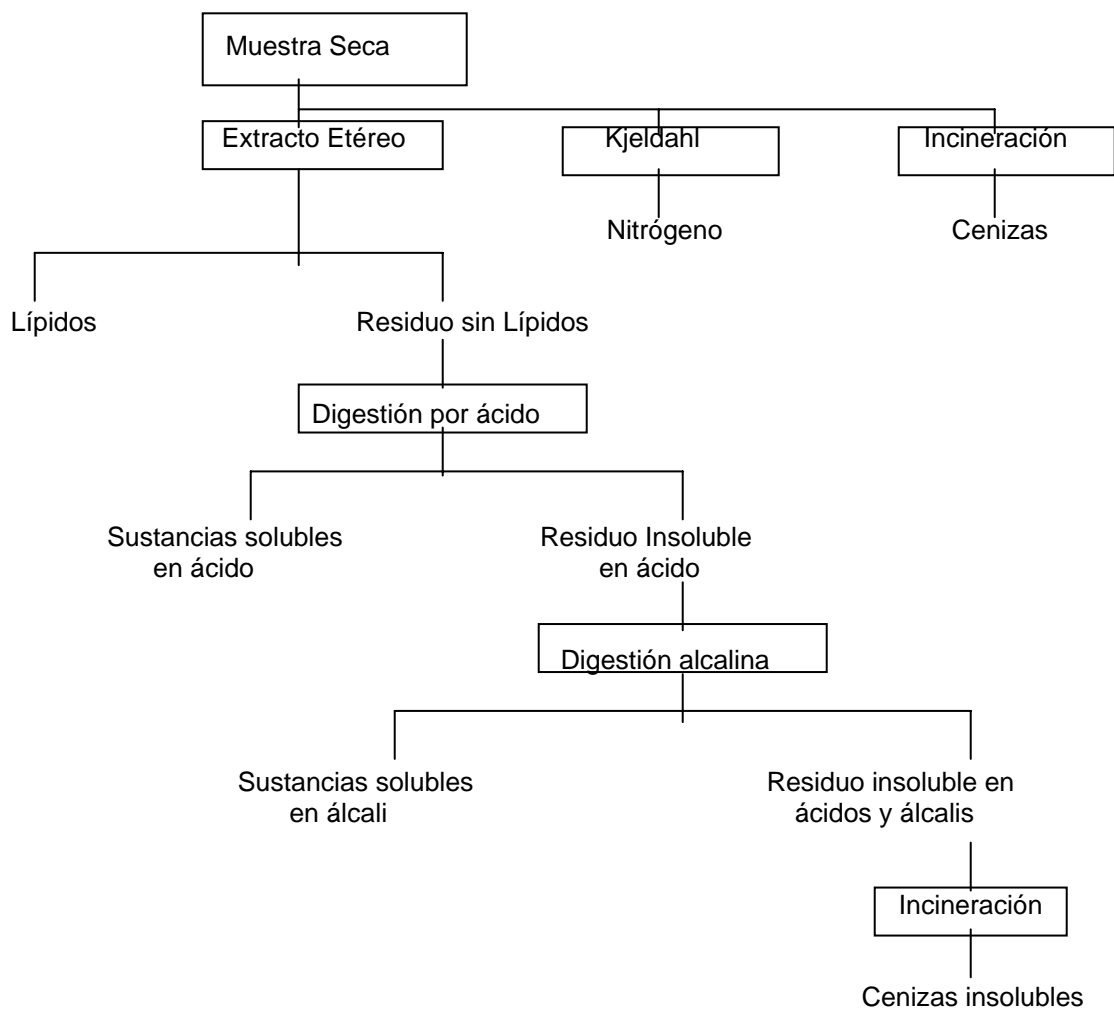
Muestra Seca

Extracto Etéreo

Kjeldahl

Incineración

Nitrógeno

Cenizas

Lípidos

Residuo sin Lípidos

Digestión por ácido

Sustancias solubles en ácido

Residuo Insoluble en ácido

Digestión alcalina

Sustancias solubles en álcali

Residuo insoluble en ácidos y álcalis

Incineración

Cenizas insolubles